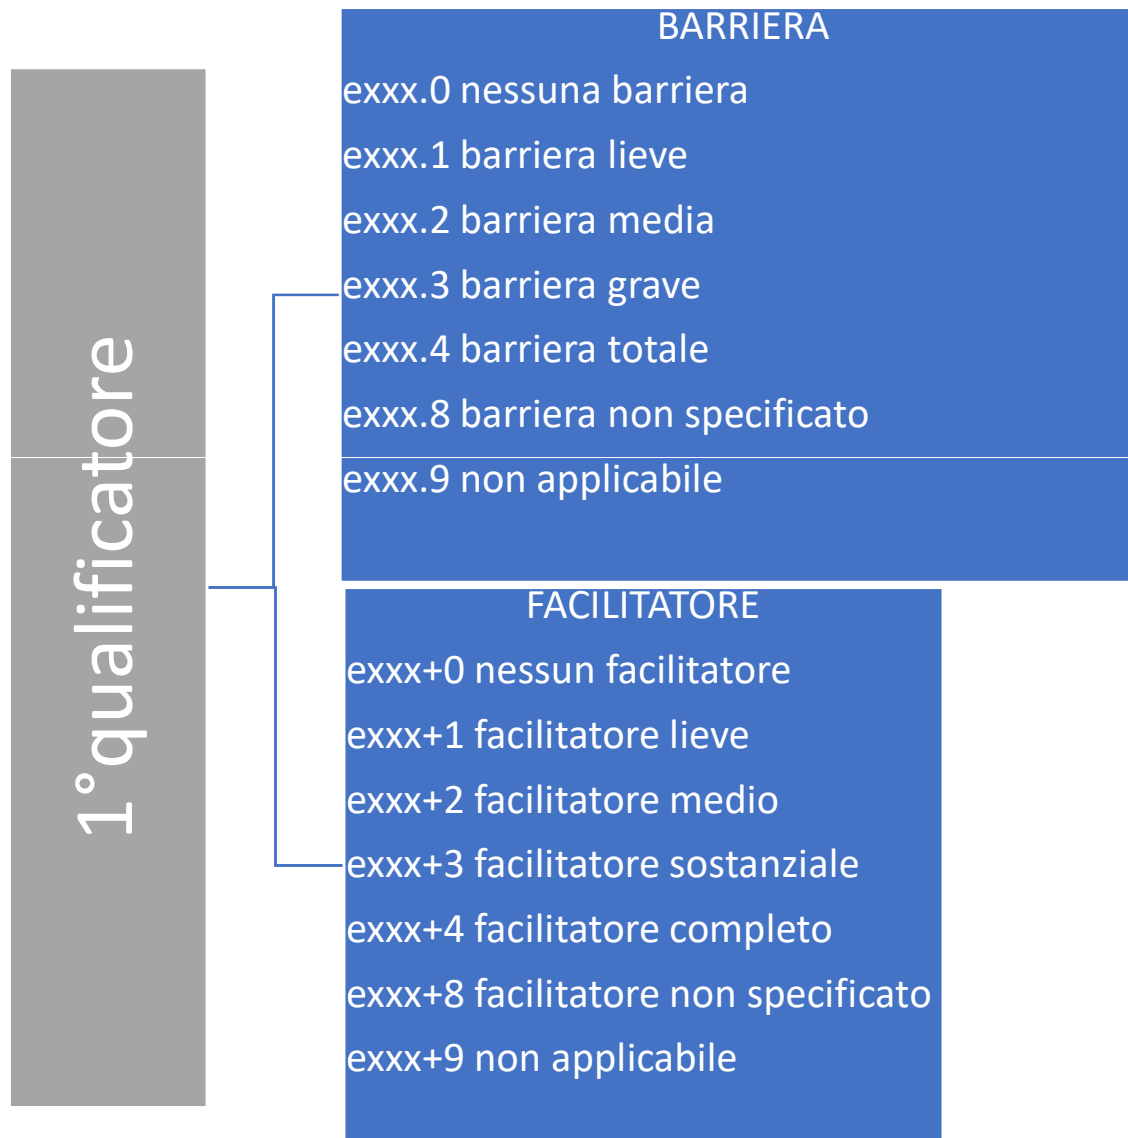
1°qualificatore

BARRIERA
exxx.0 nessuna barriera
exxx.1 barriera lieve
exxx.2 barriera media
exxx.3 barriera grave
exxx.4 barriera totale
exxx.8 barriera non specificato
exxx.9 non applicabile

FACILITATORE
exxx+0 nessun facilitatore
exxx+1 facilitatore lieve
exxx+2 facilitatore medio
exxx+3 facilitatore sostanziale
exxx+4 facilitatore completo
exxx+8 facilitatore non specificato
exxx+9 non applicabile